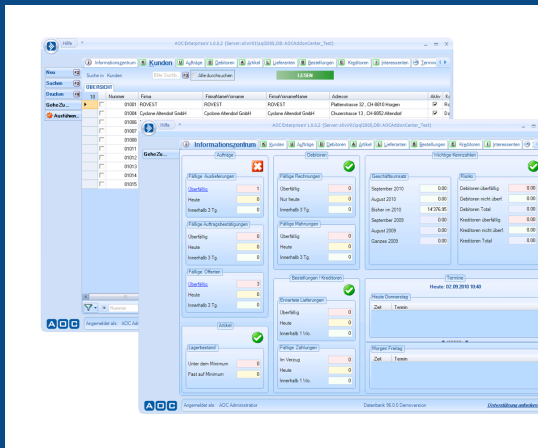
Hilfe

AOCEnterprise 1.0.0.2 (Server:sfvm02\sql2005,DB:AOCAddonCenter_Test)

Informationszentrum | Kunden | Aufträge | Debitoren | Artikel | Lieferanten | Bestellungen | Kreditoren | Interessenten | Termine

Neu
Suchen
Drucken
GeheZu...
Ausführen...

Suche in: Kunden | Alle durchsuchen | LESEN

ÜBERSICHT

| ID | Nummer | Firma | FirmaNameVorname | FirmaVornameName | Adresse | Aktiv |
|---|---|---|---|---|---|---|
| | 01001 | ROVEST | ROVEST | ROVEST | Plattenstrasse 32 , CH-8810 Horgen | |
| | 01004 | Cyclone Alterdorf GmbH | Cyclone Altendorf GmbH | Cyclone Altendorf GmbH | Chueenstrasse 13 , CH-8852 Altendorf | |
| | 01006 | | | | | |
| | 01007 | | | | | |
| | 01009 | | | | | |
| | 01011 | | | | | |
| | 01012 | | | | | |
| | 01013 | | | | | |
| | 01014 | | | | | |
| | 01015 | | | | | |

AOC | Angemeldet als: AOC Adm

Hilfe

AOCEnterprise 1.0.0.2 (Server:sfvm02\sql2005,DB:AOCAddonCenter_Test)

Informationszentrum | Kunden | Aufträge | Debitoren | Artikel | Lieferanten | Bestellungen | Kreditoren | Interessenten

GeheZu...

Aufträge
Fällige Auslieferungen
Überfällig 1
Heute 0
Innerhalb 3 Tg. 0

Fällige Auftragsbestätigungen
Überfällig 0
Heute 0
Innerhalb 3 Tg. 0

Fällige Offerten
Überfällig 3
Heute 0
Innerhalb 3 Tg. 0

Debitoren
Fällige Rechnungen
Überfällig 0
Nur Heute 0
Innerhalb 3 Tg. 0

Fällige Mahnungen
Überfällig 0
Heute 0
Innerhalb 3 Tg. 0

Wichtige Kennzahlen
Geschäftsumsatz
September 2010 0.00
August 2010 0.00
Bisher im 2010 14'376.95
September 2009 0.00
August 2009 0.00
Ganzes 2009 0.00

Risiko
Debitoren überfällig 0.00
Debitoren nicht überf. 0.00
Debitoren Total 0.00
Kreditoren überfällig 0.00
Kreditoren nicht überf. 0.00
Kreditoren Total 0.00

Artikel
Lagerbestand
Unter dem Minimum 0
Fast auf Minimum 0

Bestellungen / Kreditoren
Erwartete Lieferungen
Überfällig 0
Heute 0
Innerhalb 1 Wo. 0

Fällige Zahlungen
Im Verzug 0
Heute 0
Innerhalb 1 Wo. 0

Termine
Heute: 02.09.2010 10:40
Heute Donnerstag
Zeit | Termin

Morgen Freitag
Zeit | Termin

AOC | Angemeldet als: AOC Administrator | Datenbank: 95.0.0 Demoversion | Unterstützung anfordern